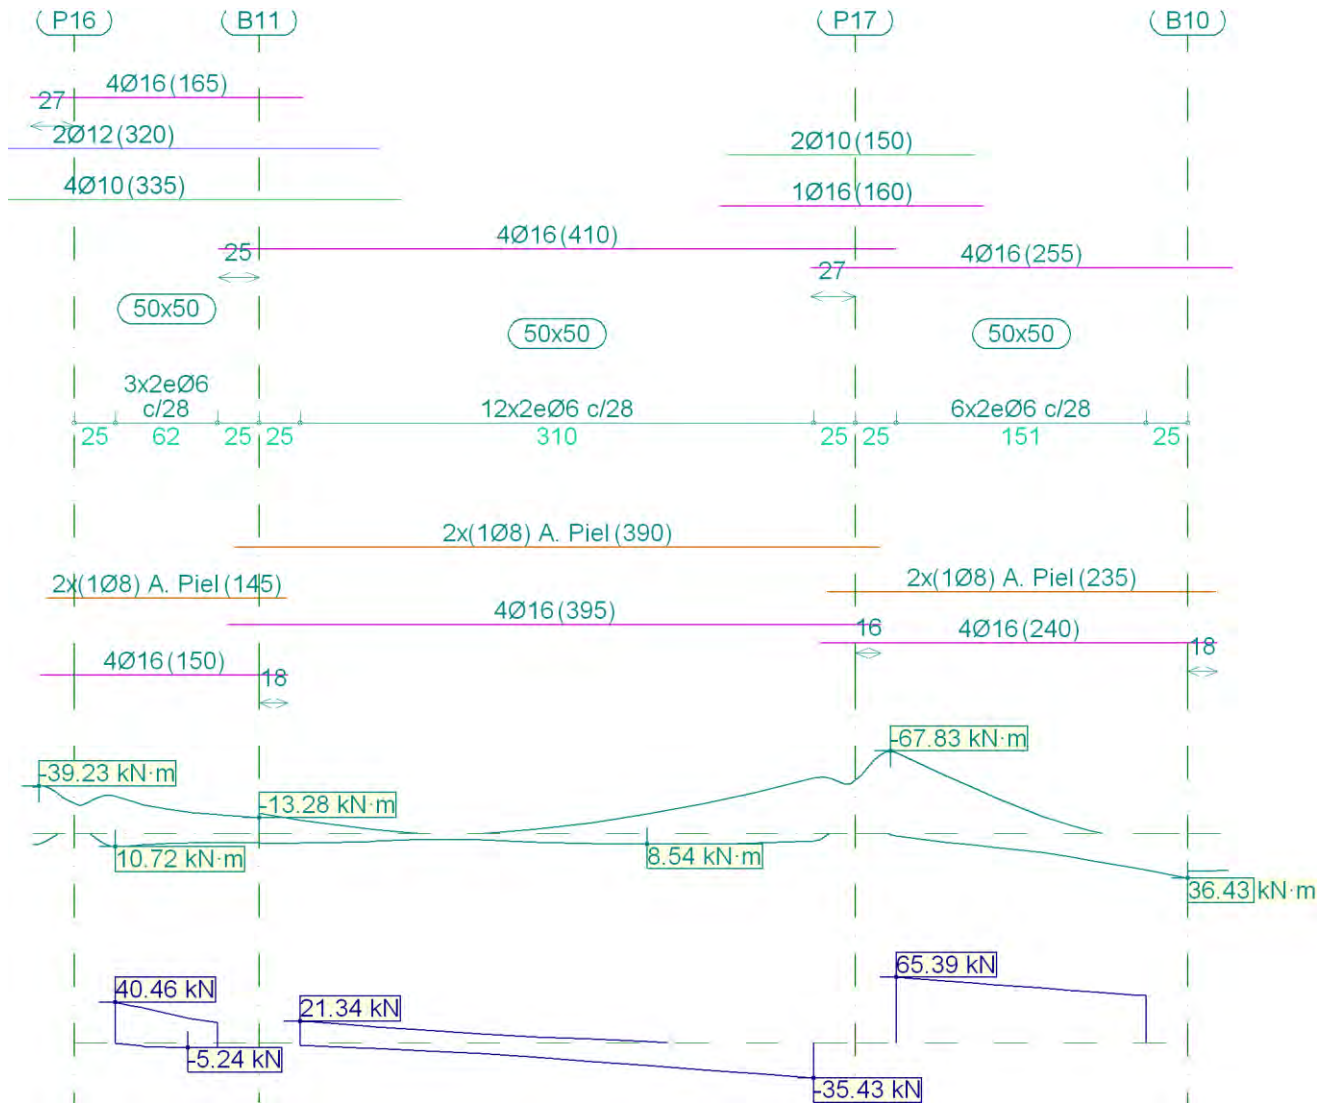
P16
B11
P17
B10

27
4Ø16(165)
2Ø12(320)
4Ø10(335)
2Ø10(150)
1Ø16(160)
25
4Ø16(410)
27
4Ø16(255)

50x50
50x50
50x50

3x2eØ6 c/28
12x2eØ6 c/28
6x2eØ6 c/28
25 62 25 25 310 25 25 151 25

2x(1Ø8) A. Piel(390)
2x(1Ø8) A. Piel(145)
2x(1Ø8) A. Piel(235)
4Ø16(395)
16
4Ø16(240)
18
4Ø16(150)
18

-67.83 kN·m
-39.23 kN·m
-13.28 kN·m
10.72 kN·m
8.54 kN·m
36.43 kN·m

65.39 kN
40.46 kN
21.34 kN
-5.24 kN
-35.43 kN